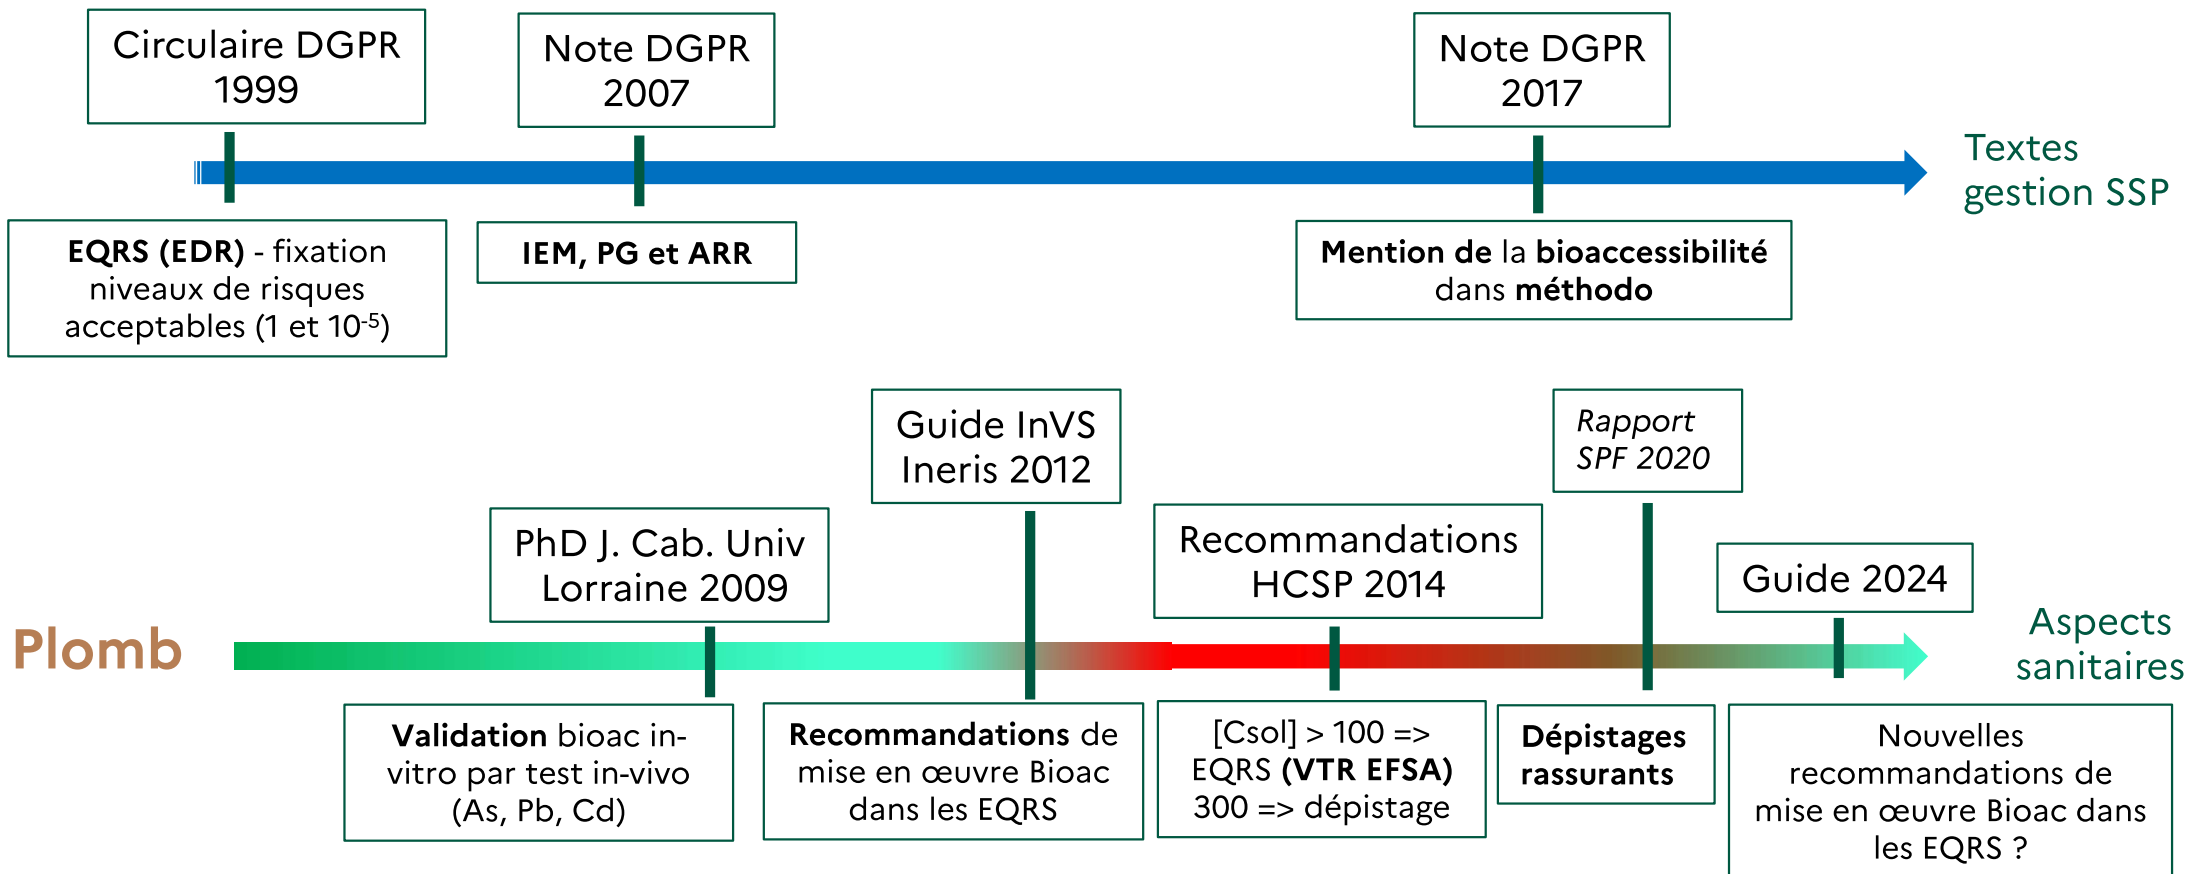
Circulaire DGPR 1999

Note DGPR 2007

Note DGPR 2017

Textes gestion SSP

**EQRS (EDR)** - fixation niveaux de risques acceptables (1 et $10^{-5}$)

**IEM, PG et ARR**

**Mention de** la **bioaccessibilité** dans **méthodo**

Guide InVS Ineris 2012

*Rapport SPF 2020*

PhD J. Cab. Univ Lorraine 2009

Recommandations HCSP 2014

Guide 2024

Plomb

Aspects sanitaires

**Validation** bioac in-vitro par test in-vivo (As, Pb, Cd)

**Recommandations** de mise en œuvre Bioac dans les EQRS

[Csol] > 100 => EQRS **(VTR EFSA)** 300 => dépistage

**Dépistages rassurants**

Nouvelles recommandations de mise en œuvre Bioac dans les EQRS ?